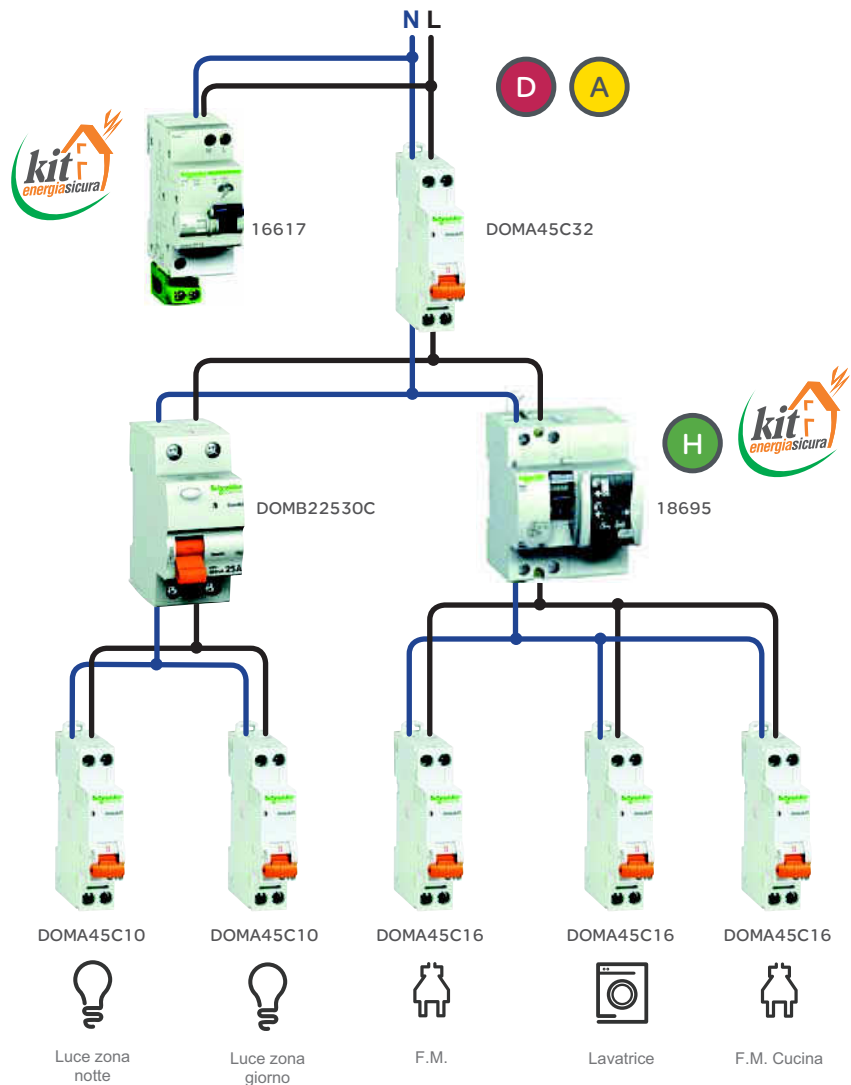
N L

D A

kit energiasicura

16617

DOMA45C32

H

kit energiasicura

DOMB22530C

18695

DOMA45C10

DOMA45C10

DOMA45C16

DOMA45C16

DOMA45C16

Luce zona notte

Luce zona giorno

F.M.

Lavatrice

F.M. Cucina